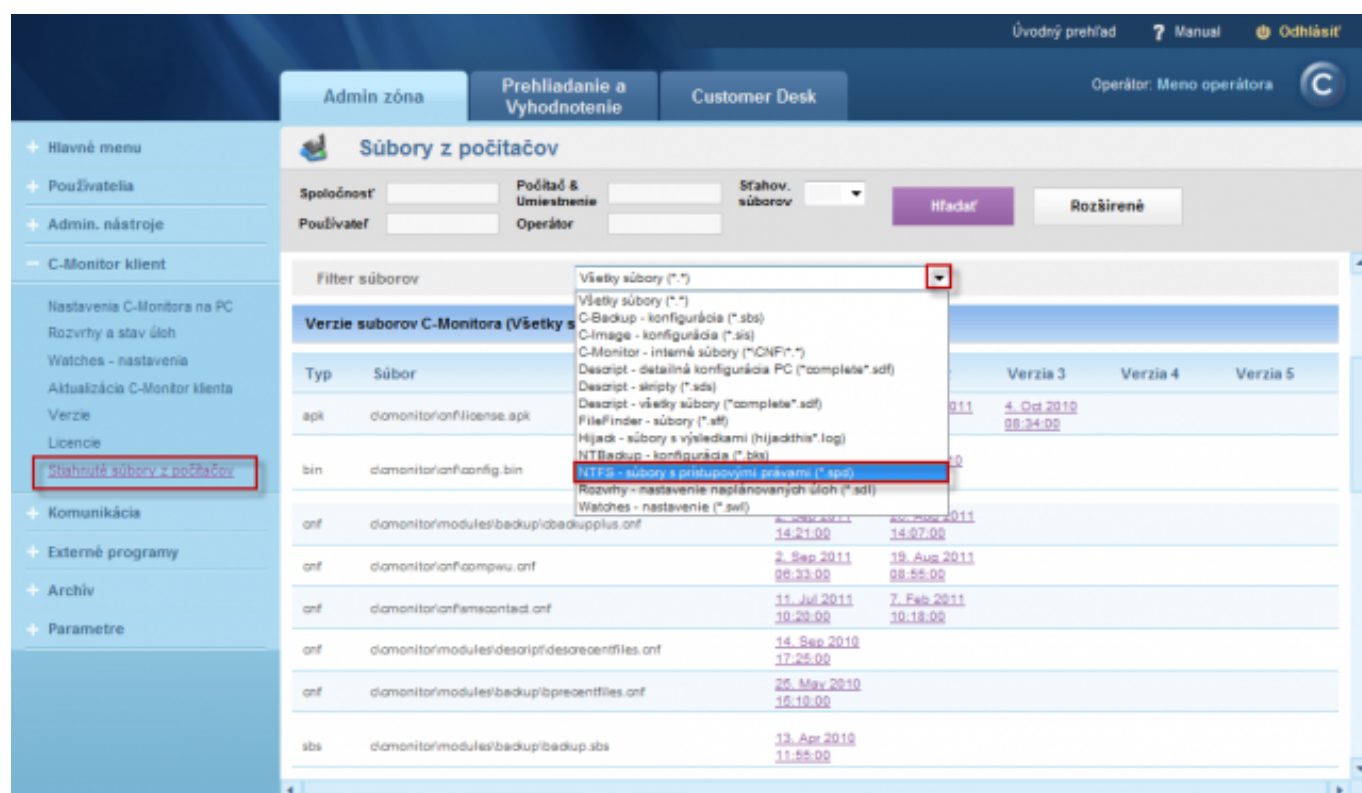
Úvodný prehľad ? Manual Odhlásiť

Admin zóna | Prehliadanie a Vyhodnotenie | Customer Desk

Operátor: Meno operátora

+ Hlavné menu
+ Používatelia
+ Admin. nástroje
− C-Monitor klient

Nastavenia C-Monitora na PC
Rozvrhy a stav úloh
Watches - nastavenia
Aktualizácia C-Monitor klienta
Verzie
Licencie
Stiahnuté súbory z počítačov

+ Komunikácia
+ Externé programy
+ Archív
+ Parametre

Súbory z počítačov

Spoločnosť
Počítač & Umiestnenie
Sťahov. súborov
Používateľ
Operátor
Hľadať
Rozšírené

Filter súborov
Všetky súbory (*.*)
Všetky súbory (*.*)
C-Backup - konfigurácia (*.sbs)
C-Image - konfigurácia (*.sis)
C-Monitor - interné súbory (*\CNF\*.*)
Descript - detailná konfigurácia PC (*complete*.sdf)
Descript - skripty (*.sds)
Descript - všetky súbory (*complete*.sdf)
FileFinder - súbory (*.sff)
Hijack - súbory s výsledkami (hijackthis*.log)
NTBackup - konfigurácia (*.bks)
NTFS - súbory s prístupovými právami (*.spd)
Rozvrhy - nastavenie naplánovaných úloh (*.sdl)
Watches - nastavenie (*.swl)

Verzie suborov C-Monitora (Všetky s

| Typ | Súbor | | | Verzia 3 | Verzia 4 | Verzia 5 |
|---|---|---|---|---|---|---|
| apk | c:\cmonitor\cnf\license.apk | | 2011 | 4. Oct 2010 08:34:00 | | |
| bin | c:\cmonitor\cnf\config.bin | | 10 | | | |
| cnf | c:\cmonitor\modules\backup\cbackupplus.cnf | 14:21:00 | 14:07:00 | | | |
| cnf | c:\cmonitor\cnf\compwu.cnf | 2. Sep 2011 06:33:00 | 19. Aug 2011 08:55:00 | | | |
| cnf | c:\cmonitor\cnf\smscontact.cnf | 11. Jul 2011 10:20:00 | 7. Feb 2011 10:18:00 | | | |
| cnf | c:\cmonitor\modules\descript\descrecentfiles.cnf | 14. Sep 2010 17:25:00 | | | | |
| cnf | c:\cmonitor\modules\backup\bprecentfiles.cnf | 25. May 2010 15:10:00 | | | | |
| sbs | c:\cmonitor\modules\backup\backup.sbs | 13. Apr 2010 11:55:00 | | | | |